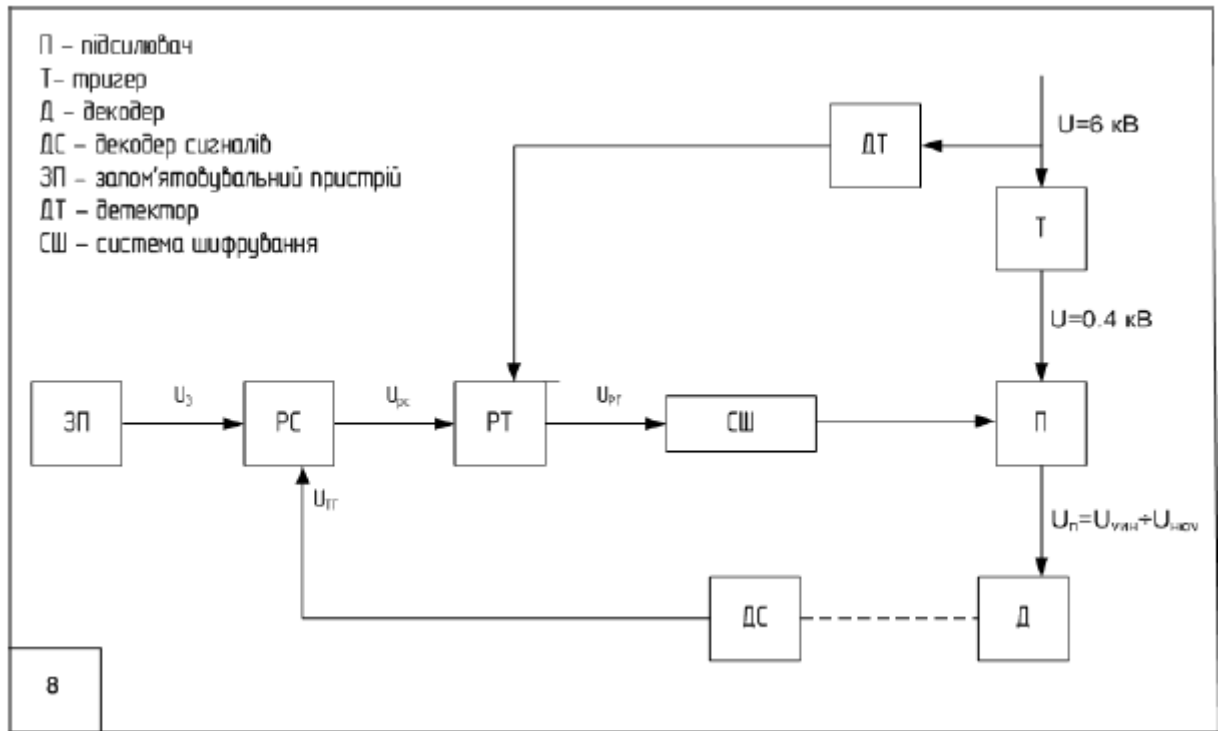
П – підсилювач
Т– тригер
Д – декодер
ДС – декодер сигналів
ЗП – заломʼятовувальний пристрій
ДТ – детектор
СШ – система шифрування

ДТ

U=6 кВ

Т

U=0.4 кВ

ЗП

$U_з$

РС

$U_{рс}$

РТ

$U_{рт}$

СШ

П

$U_{тт}$

$U_п=U_{мин}÷U_{ном}$

ДС

Д

8